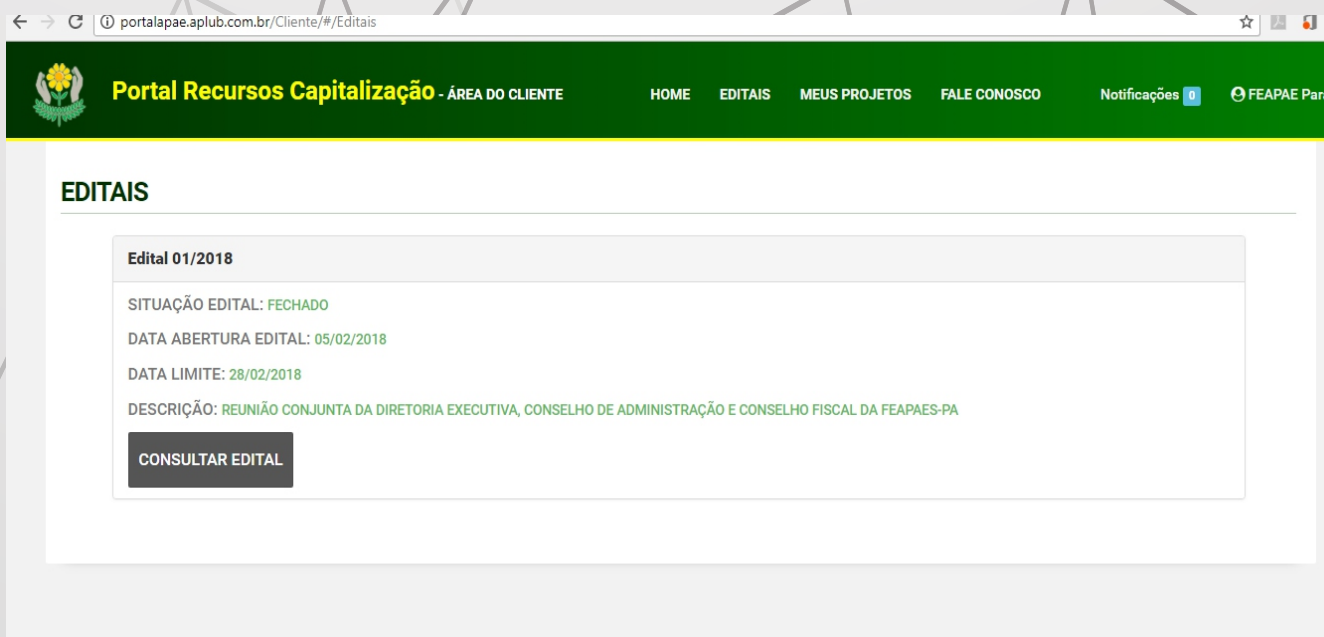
portalapae.aplub.com.br/Cliente/#/Editais

Portal Recursos Capitalização - ÁREA DO CLIENTE

HOME EDITAIS MEUS PROJETOS FALE CONOSCO Notificações 0 FEAPAE Par

EDITAIS

Edital 01/2018

SITUAÇÃO EDITAL: FECHADO

DATA ABERTURA EDITAL: 05/02/2018

DATA LIMITE: 28/02/2018

DESCRIÇÃO: REUNIÃO CONJUNTA DA DIRETORIA EXECUTIVA, CONSELHO DE ADMINISTRAÇÃO E CONSELHO FISCAL DA FEAPAES-PA

CONSULTAR EDITAL